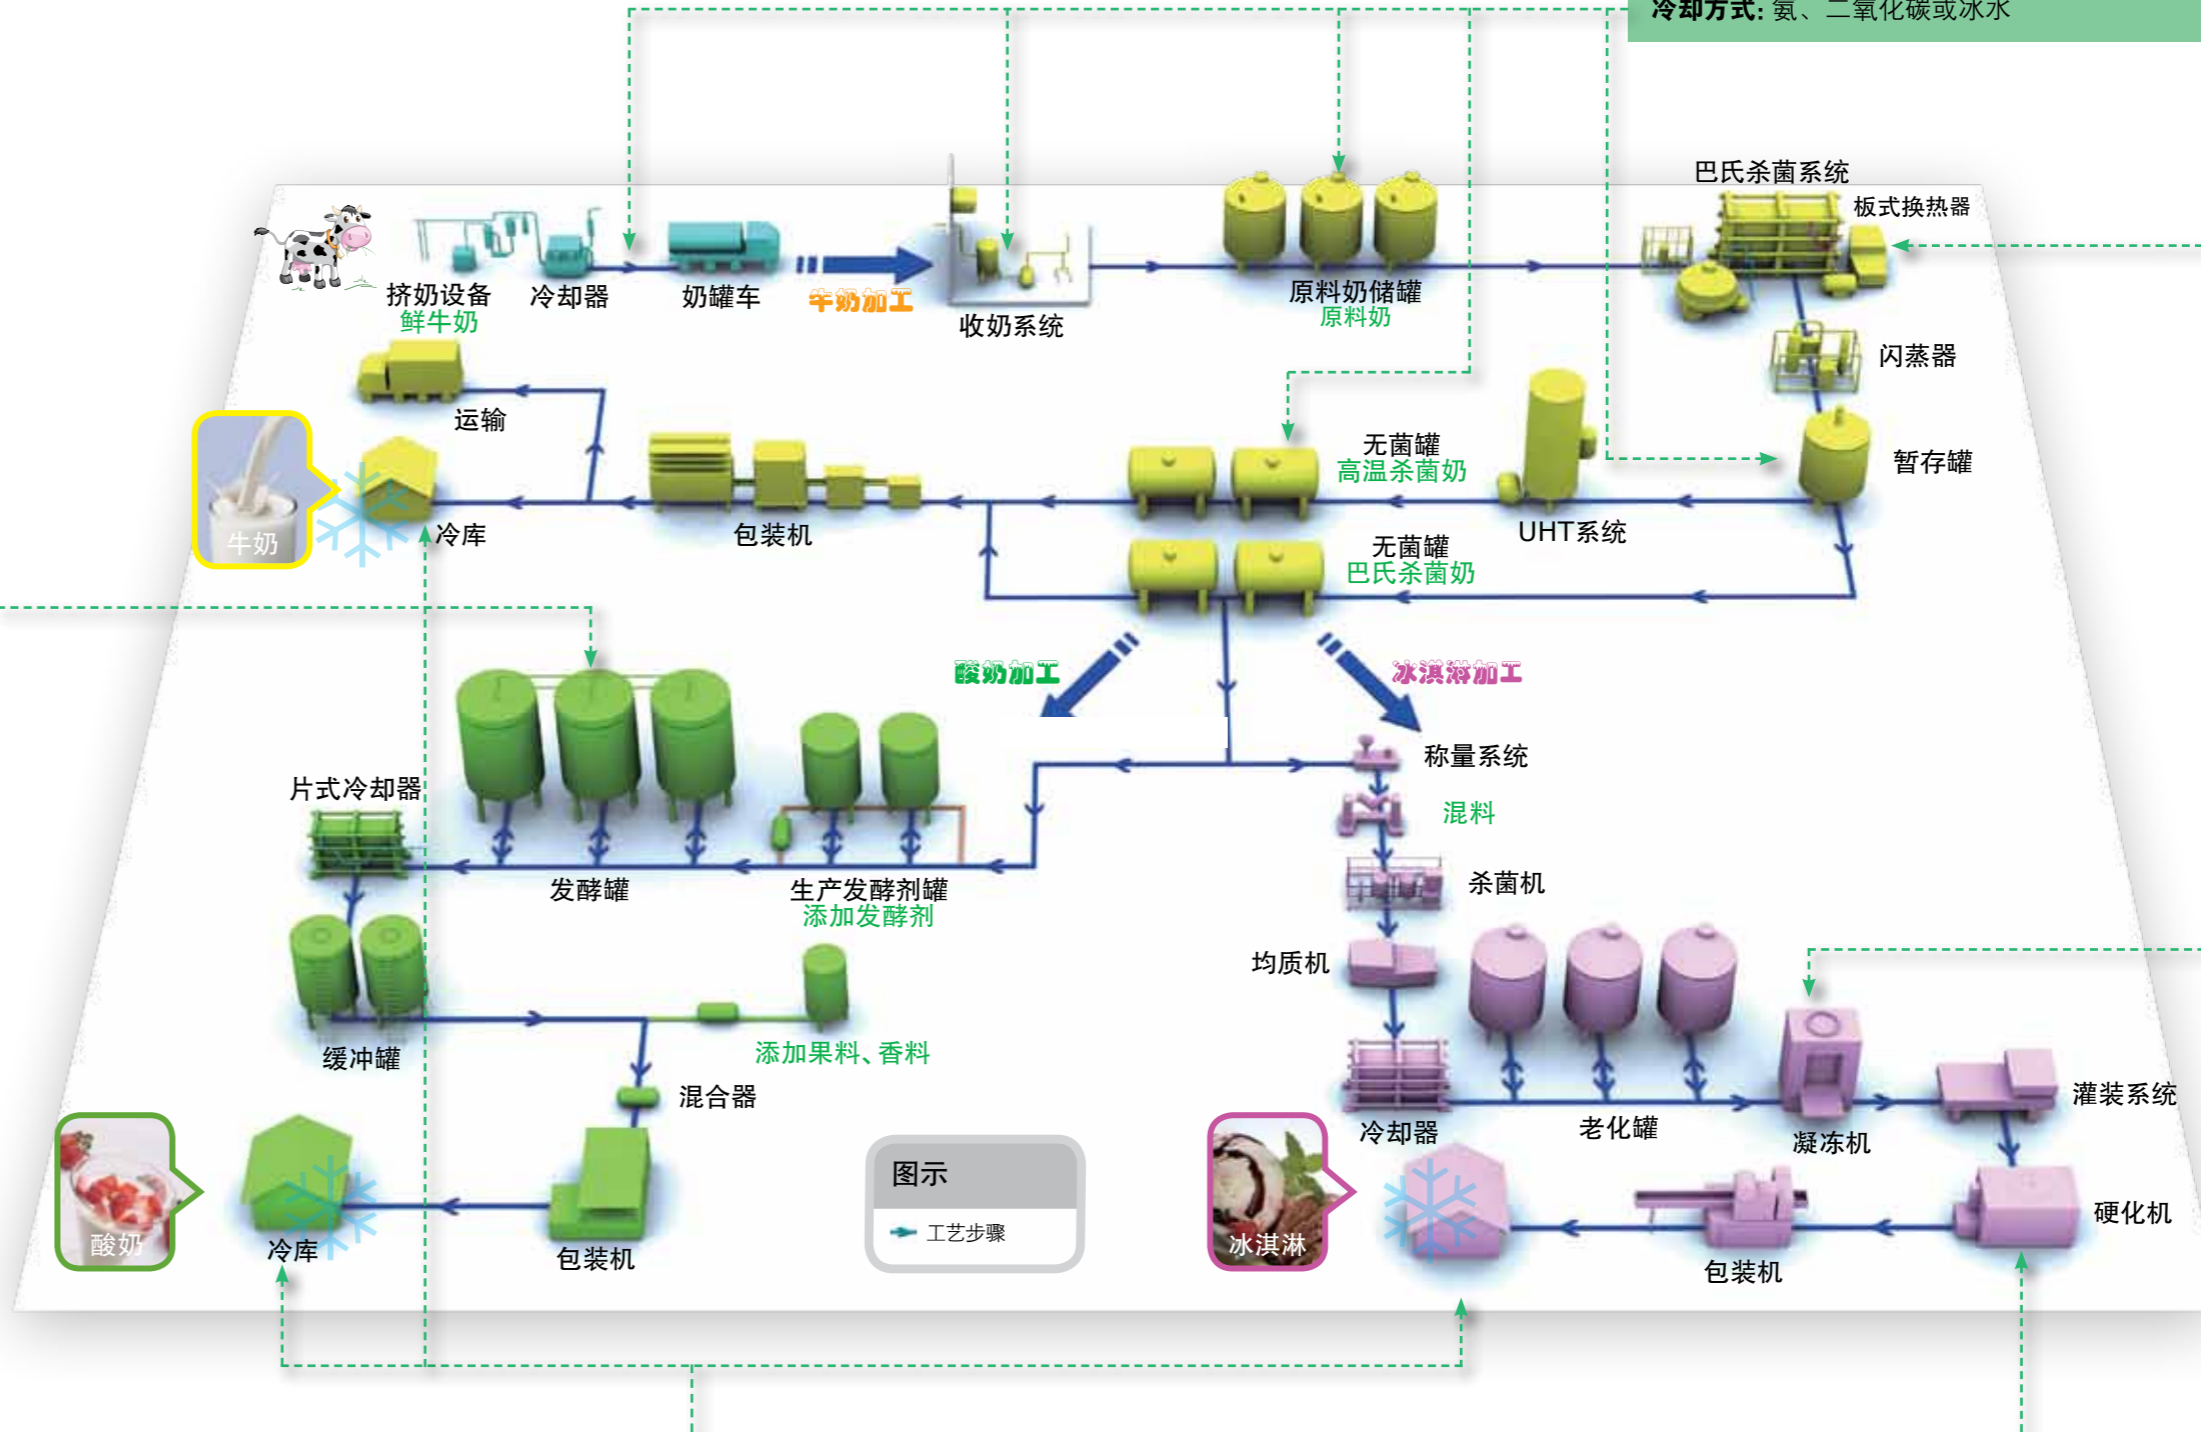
冷却方式: 氨、二氧化碳或冰水

挤奶设备
鲜牛奶
冷却器
奶罐车
牛奶加工
收奶系统
原料奶储罐
原料奶
巴氏杀菌系统
板式换热器
闪蒸器
暂存罐
运输
牛奶
冷库
包装机
无菌罐
高温杀菌奶
UHT系统
无菌罐
巴氏杀菌奶
酸奶加工
冰淇淋加工
称量系统
混料
杀菌机
片式冷却器
发酵罐
生产发酵剂罐
添加发酵剂
均质机
缓冲罐
添加果料、香料
混合器
冷却器
老化罐
凝冻机
灌装系统
酸奶
冷库
包装机
图示
工艺步骤
冰淇淋
包装机
硬化机